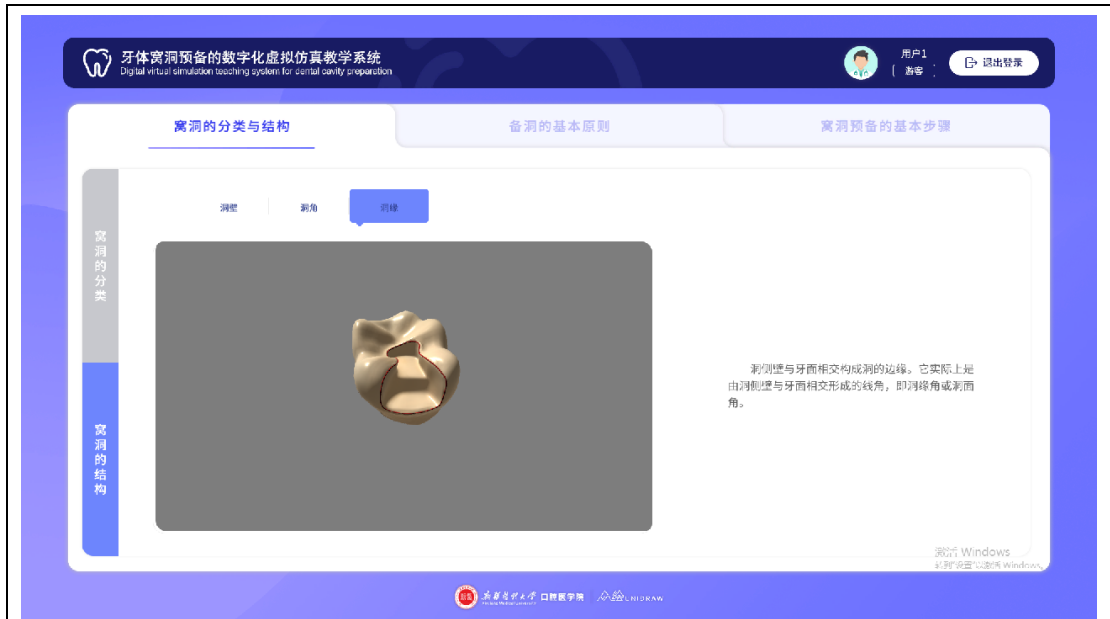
牙体窝洞预备的数字化虚拟仿真教学系统
Digital virtual simulation teaching system for dental cavity preparation

用户1
游客

退出登录

窝洞的分类与结构

备洞的基本原则

窝洞预备的基本步骤

窝洞的分类

窝洞的结构

洞壁

洞角

洞缘

洞侧壁与牙面相交构成洞的边缘。它实际上是由洞侧壁与牙面相交形成的线角，即洞缘角或洞面角。

激活 Windows
转到"设置"以激活 Windows。

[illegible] 口腔医学院 | UNIDRAW